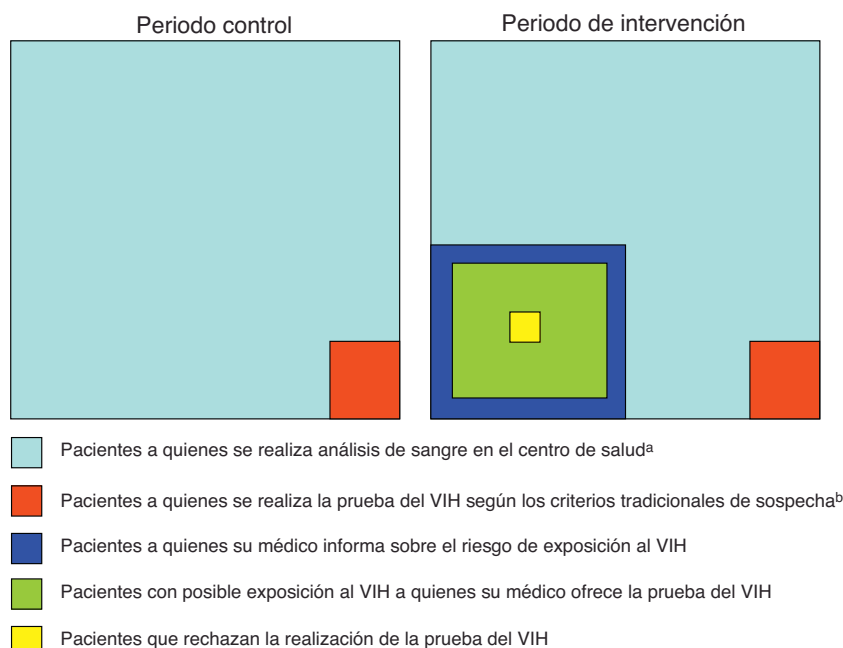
Periodo control

Periodo de intervención

Pacientes a quienes se realiza análisis de sangre en el centro de salud$^{a}$

Pacientes a quienes se realiza la prueba del VIH según los criterios tradicionales de sospecha$^{b}$

Pacientes a quienes su médico informa sobre el riesgo de exposición al VIH

Pacientes con posible exposición al VIH a quienes su médico ofrece la prueba del VIH

Pacientes que rechazan la realización de la prueba del VIH